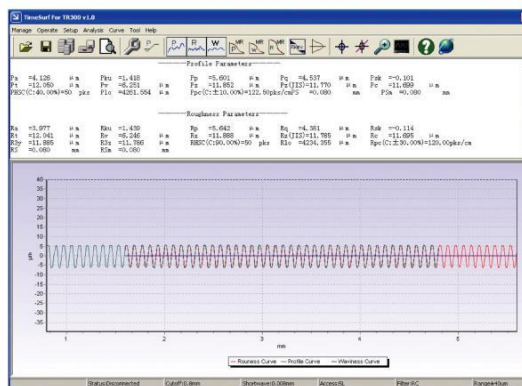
TimeSurf For TR300 v1.0

Manage Operate Setup Analysis Curve Tool Help

Profile Parameters

Pa =4.128 μm Pku =1.418 Pp =5.601 μm Pq =4.537 μm Psk =-0.101
Pt =12.050 μm Pv =6.251 μm Pz =11.852 μm Pz(JIS)=11.770 μm Pc =11.699 μm
PHSC(C:40.00%)=50 pks Plo =4251.554 μm Ppc(C:±10.00%)=122.50pks/cm PS =0.080 mm PSm =0.080 mm

Roughness Parameters

Ra =3.977 μm Rku =1.430 Rp =5.642 μm Rq =4.381 μm Rsk =-0.114
Rt =12.041 μm Rv =6.246 μm Rz =11.888 μm Rz(JIS)=11.785 μm Rc =11.895 μm
R3y =11.885 μm R3z =11.786 μm RHSC(C:90.00%)=50 pks Rlo =4234.355 μm Rpc(C:±30.00%)=120.00pks/cm
RS =0.080 mm RSm =0.080 mm

40
35
30
25
20
15
10
5
0
-5
-10
-15
-20
-25
-30
-35
-40
μm

1 2 3 4 5
mm

Rouness Curve Profile Curve Waviness Curve

Status:Disconnected Cutoff:0.8mm Shortwave:0.008mm Access:RL Filter:RC Range:±40um